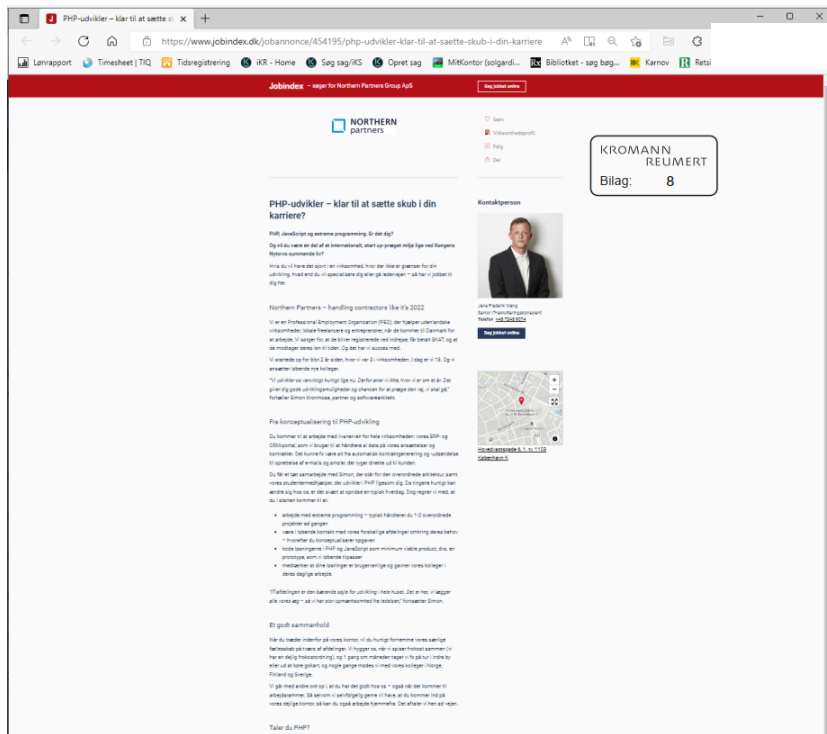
PHP-udvikler – klar til at sætte sk ×

https://www.jobindex.dk/jobannonce/454195/php-udvikler-klar-til-at-saette-skub-i-din-karriere

Lønrapport | Timesheet | TiQ | Tidsregistrering | iKR - Home | Søg sag/iKS | Opret sag | MitKontor (solgardi... | Biblioteket - søg bog... | Karnov | Retsi

Jobindex – søger for Northern Partners Group ApS | Søg jobbet online

NORTHERN partners

Gem
Virksomhedsprofil
Følg
Del

KROMANN REUMERT
Bilag: 8

PHP-udvikler – klar til at sætte skub i din karriere?

PHP, JavaScript og extreme programming. Er det dig?

Og vil du være en del af et internationalt, start up præget miljø lige ved Kongens Nytorvs summende liv?

Hvis du vil have det sjovt i en virksomhed, hvor der ikke er grænser for din udvikling, hvad end du vil specialisere dig eller gå ledervejen – så har vi jobbet til dig her.

Northern Partners – handling contractors like it's 2022

Vi er en Professional Employment Organization (PEO), der hjælper udenlandske virksomheder, lokale freelancere og entreprenører, når de kommer til Danmark for at arbejde. Vi sørger for, at de bliver registrerede ved indrejse, får betalt SKAT, og at de modtager deres løn til tiden. Og det har vi succes med.

Vi startede op for blot 2 år siden, hvor vi var 3 i virksomheden. I dag er vi 19. Og vi ansætter løbende nye kolleger.

"Vi udvikler os vanvittigt hurtigt lige nu. Derfor anser vi ikke, hvor vi er om et år. Det giver dig gode udviklingsmuligheder og chancen for at præge den vej, vi skal gå," fortæller Simon Kronmose, partner og softwarearkitekt.

Fra konceptualisering til PHP-udvikling

Du kommer til at arbejde med livsnerven for hele virksomheden: vores ERP- og CRMportal, som vi bruger til at håndtere al data på vores ansættelser og kontrakter. Det kunne fx være alt fra automatisk kontraktgenerering og -udsendelse til oprettelse af e-mails og sms'er, der ryger direkte ud til kunden.

Du får et tæt samarbejde med Simon, der står for den overordnede arkitektur, samt vores studentermedhjælper, der udvikler i PHP ligesom dig. Da tingene hurtigt kan ændre sig hos os, er det svært at opridse en typisk hverdag. Dog regner vi med, at du i starten kommer til at:

arbejde med extreme programming – typisk håndterer du 1-2 overordnede projekter ad gangen
være i løbende kontakt med vores forskellige afdelinger omkring deres behov – hvorefter du konceptualiserer opgaven
kode løsningerne i PHP og JavaScript som minimum viable product, dvs. en prototype, som vi løbende tilpasser
medtænker at dine løsninger er brugervenlige og gavner vores kolleger i deres daglige arbejde.

"Fællesbingen er den bærende søjle for udvikling i hele huset. Det er her, vi lægger alle vores æg – så vi har stor opmærksomhed fra ledelsen," fortsætter Simon.

Et godt sammenhold

Når du træder indenfor på vores kontor, vil du hurtigt fornemme vores særlige fællesskab på tværs af afdelinger. Vi hygger os, når vi spiser frokost sammen (vi har en dejlig frokostordning), og 1 gang om måneden tager vi fx på tur i indre by eller ud at køre gokart, og nogle gange mødes vi med vores kolleger i Norge, Finland og Sverige.

Vi går med andre ord op i, at du har det godt hos os – også når der kommer til arbejdsrammer. Så selvom vi selvfølgelig gerne vil have, at du kommer ind på vores dejlige kontor, så kan du også arbejde hjemmefra. Det aftaler vi hen ad vejen.

Taler du PHP?

Kontaktperson

Jens Frederik Wang
Senior Talentafdeling konsulent
Telefon: +45 7248 8074

Søg jobbet online

Hovedvagtsgade 6, 1. sal, 1103 København K